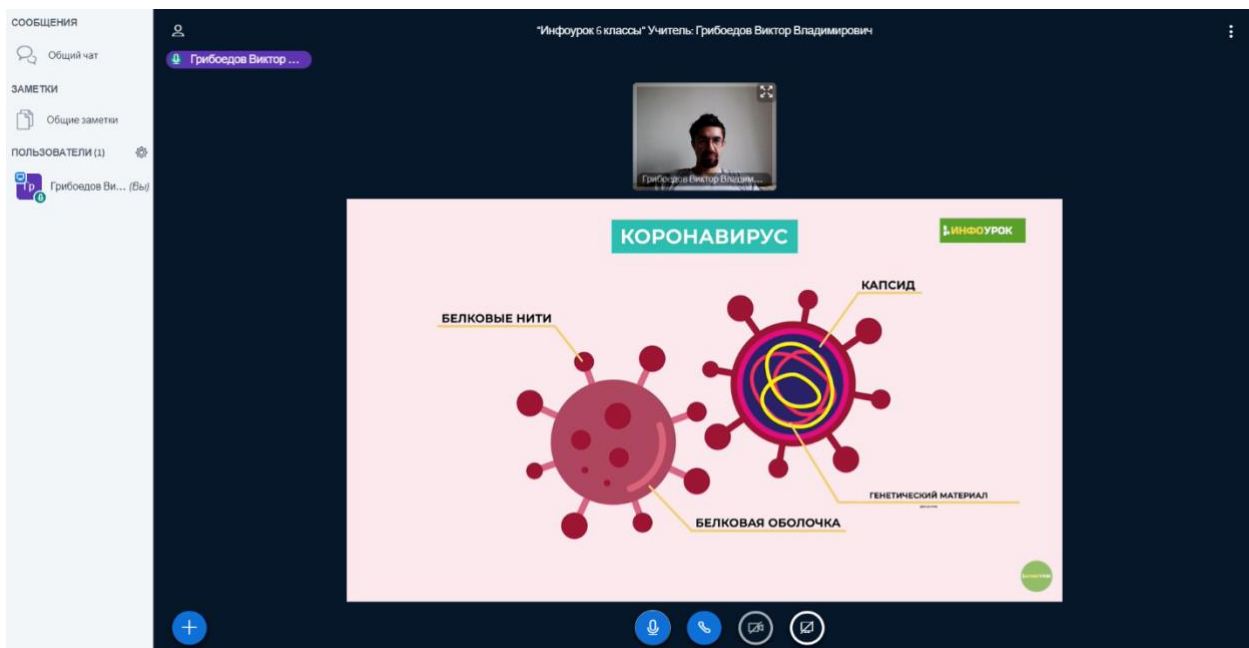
СООБЩЕНИЯ

Общий чат

ЗАМЕТКИ

Общие заметки

ПОЛЬЗОВАТЕЛИ (1)

Гр Грибоедов Ви... (Вы)

"Инфоурок 6 классы" Учитель: Грибоедов Виктор Владимирович

Грибоедов Виктор ...

Грибоедов Виктор Владим...

КОРОНАВИРУС

ИНФОУРОК

КАПСИД

БЕЛКОВЫЕ НИТИ

ГЕНЕТИЧЕСКИЙ МАТЕРИАЛ

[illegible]

БЕЛКОВАЯ ОБОЛОЧКА

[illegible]